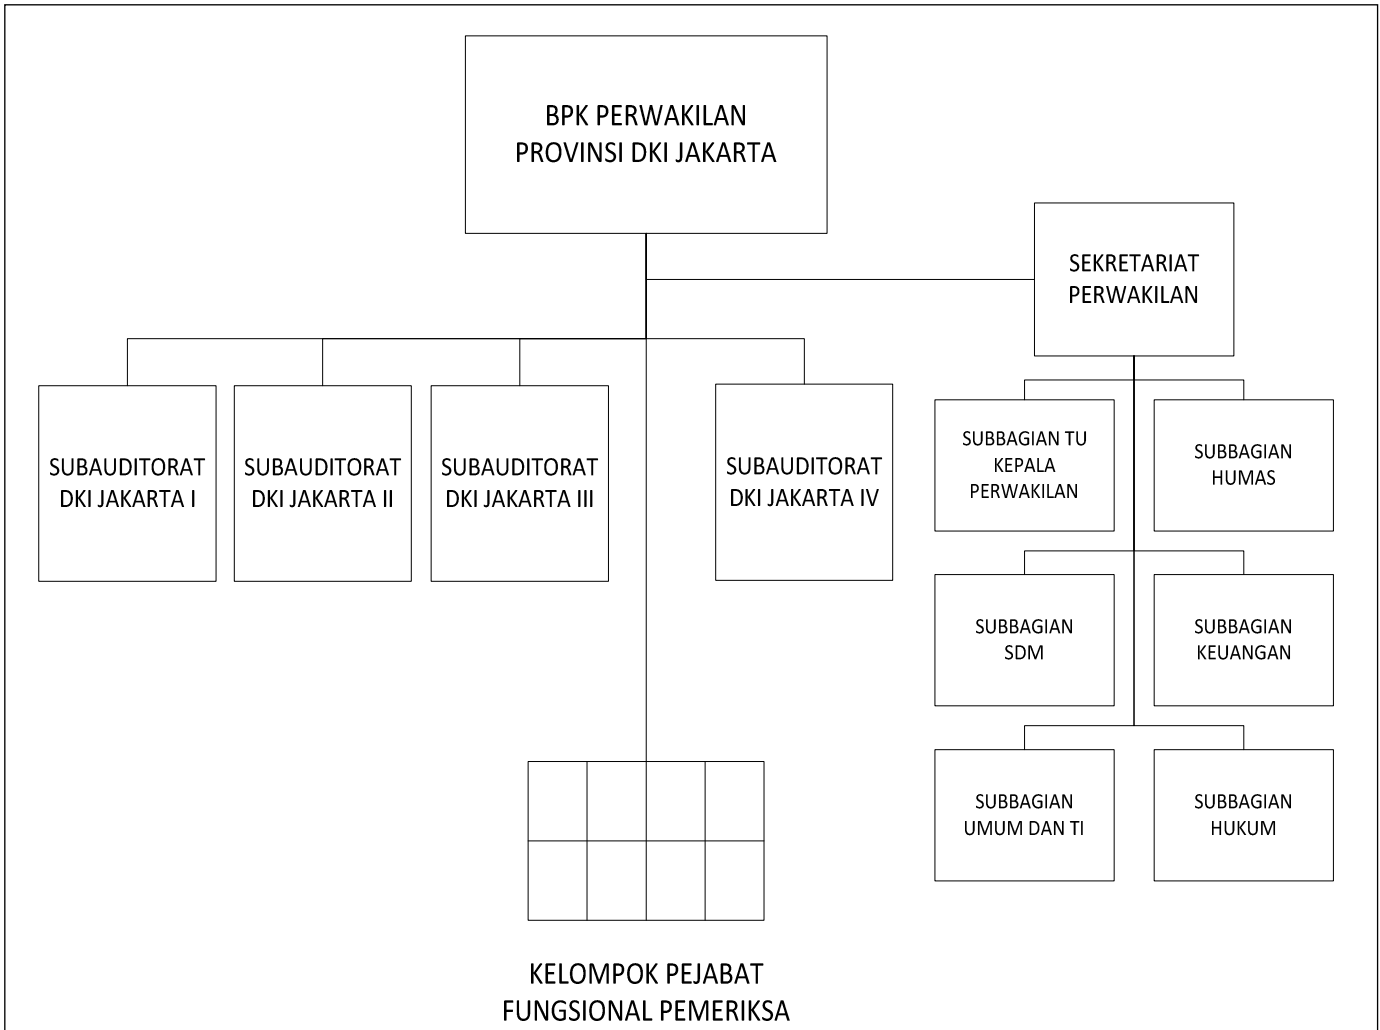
BPK PERWAKILAN
PROVINSI DKI JAKARTA

SEKRETARIAT
PERWAKILAN

SUBAUDITORAT
DKI JAKARTA I

SUBAUDITORAT
DKI JAKARTA II

SUBAUDITORAT
DKI JAKARTA III

SUBAUDITORAT
DKI JAKARTA IV

SUBBAGIAN TU
KEPALA
PERWAKILAN

SUBBAGIAN
HUMAS

SUBBAGIAN
SDM

SUBBAGIAN
KEUANGAN

SUBBAGIAN
UMUM DAN TI

SUBBAGIAN
HUKUM

KELOMPOK PEJABAT
FUNGSIONAL PEMERIKSA